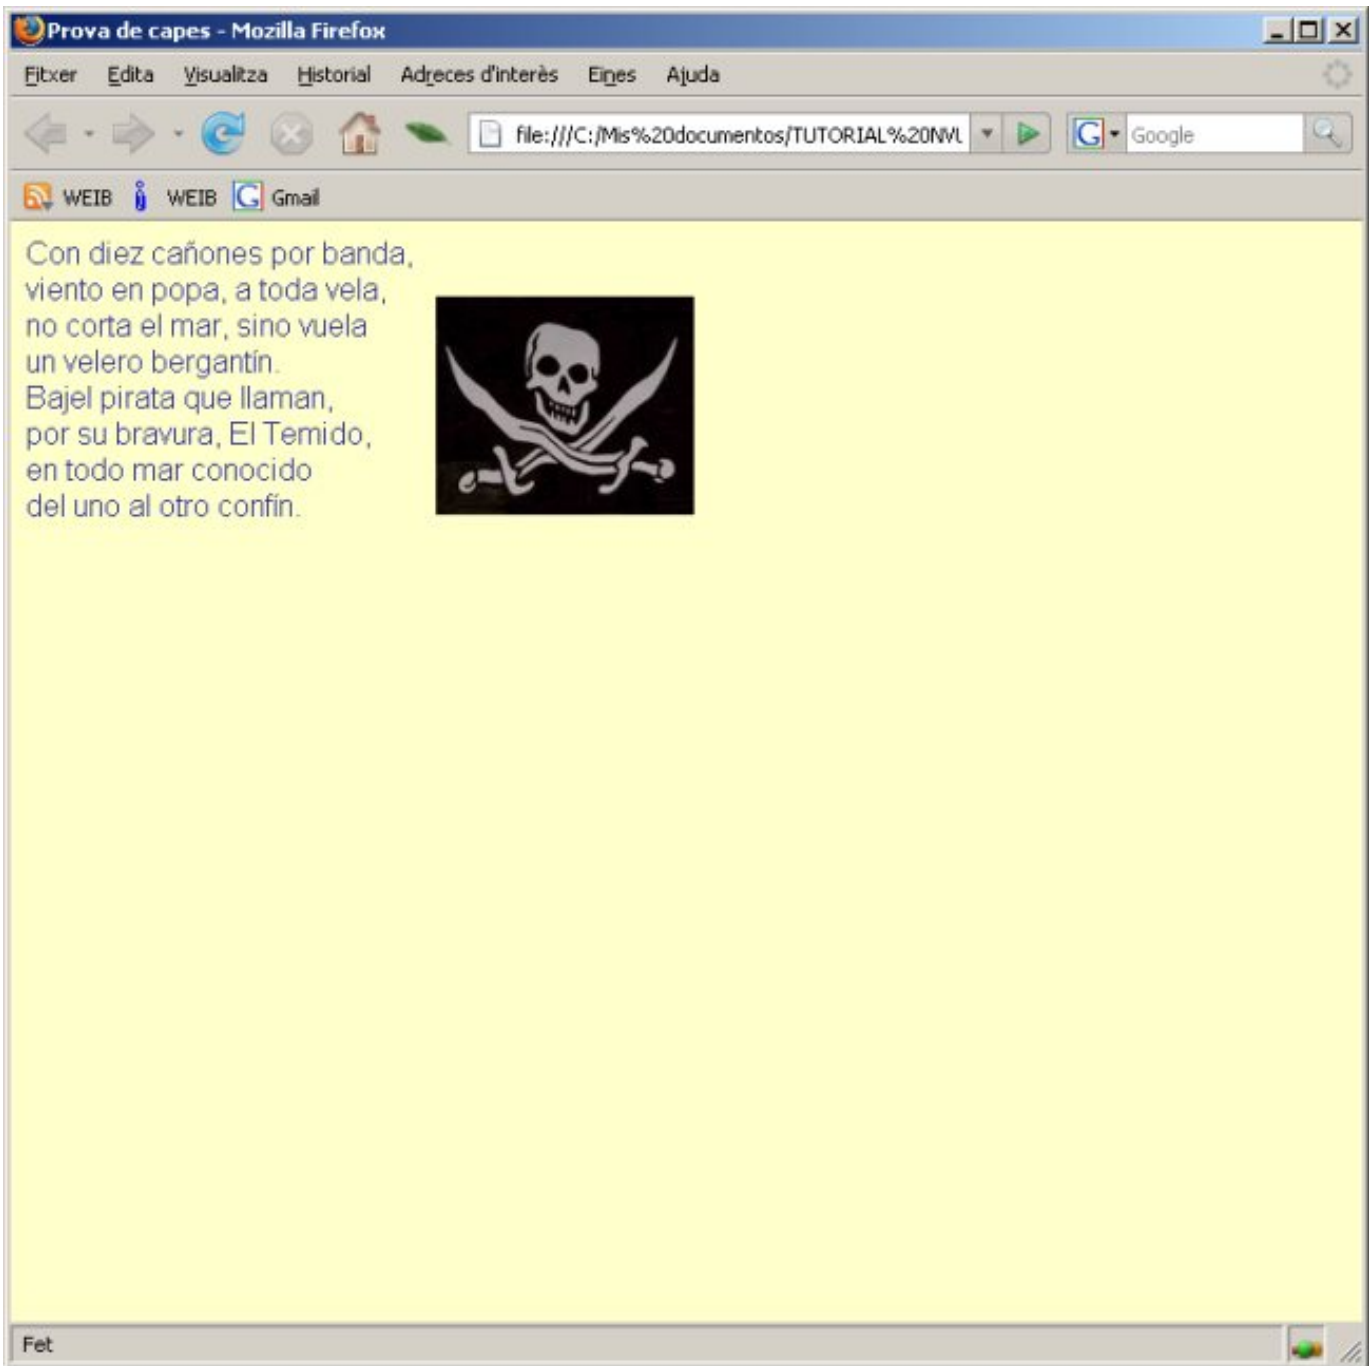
Prova de capes - Mozilla Firefox

Fitxer Edita Visualitza Historial Adreces d'interès Eines Ajuda

file:///C:/Mis%20documentos/TUTORIAL%20NVL

Google

WEIB WEIB Gmail

Con diez cañones por banda,
viento en popa, a toda vela,
no corta el mar, sino vuela
un velero bergantín.
Bajel pirata que llaman,
por su bravura, El Temido,
en todo mar conocido
del uno al otro confín.

Fet